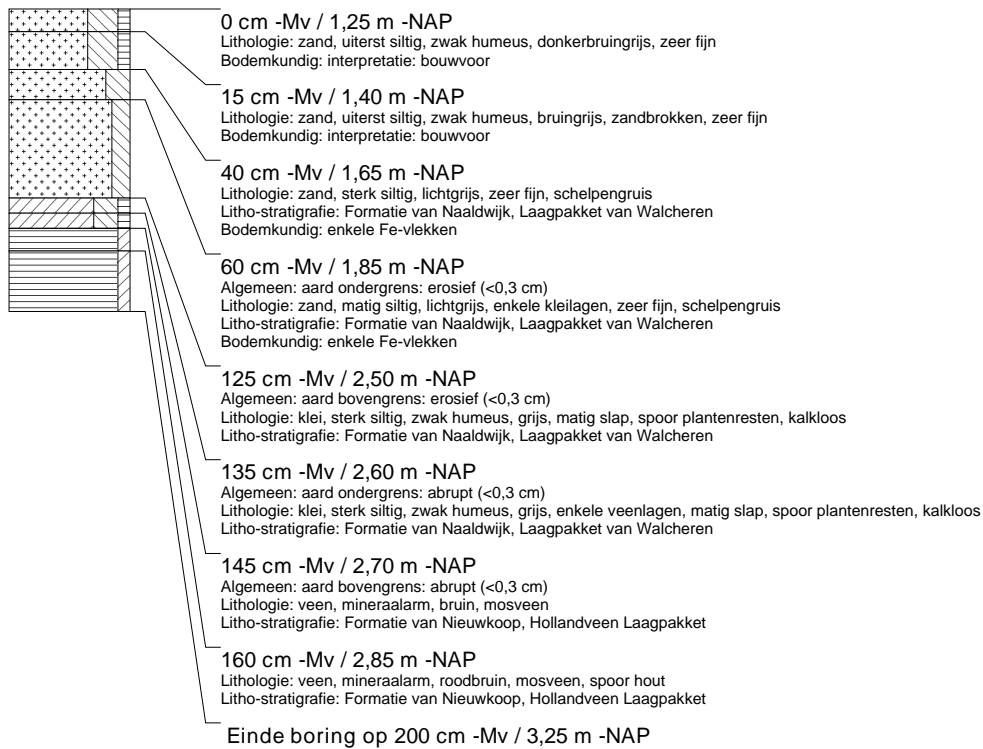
0 cm -Mv / 1,25 m -NAP
Lithologie: zand, uiterst siltig, zwak humeus, donkerbruingrijs, zeer fijn
Bodemkundig: interpretatie: bouwvoor

15 cm -Mv / 1,40 m -NAP
Lithologie: zand, uiterst siltig, zwak humeus, bruingrijs, zandbrokken, zeer fijn
Bodemkundig: interpretatie: bouwvoor

40 cm -Mv / 1,65 m -NAP
Lithologie: zand, sterk siltig, lichtgrijs, zeer fijn, schelpengruis
Litho-stratigrafie: Formatie van Naaldwijk, Laagpakket van Walcheren
Bodemkundig: enkele Fe-vlekken

60 cm -Mv / 1,85 m -NAP
Algemeen: aard ondergrens: erosief (<0,3 cm)
Lithologie: zand, matig siltig, lichtgrijs, enkele kleilagen, zeer fijn, schelpengruis
Litho-stratigrafie: Formatie van Naaldwijk, Laagpakket van Walcheren
Bodemkundig: enkele Fe-vlekken

125 cm -Mv / 2,50 m -NAP
Algemeen: aard bovengrens: erosief (<0,3 cm)
Lithologie: klei, sterk siltig, zwak humeus, grijs, matig slap, spoor plantenresten, kalkloos
Litho-stratigrafie: Formatie van Naaldwijk, Laagpakket van Walcheren

135 cm -Mv / 2,60 m -NAP
Algemeen: aard ondergrens: abrupt (<0,3 cm)
Lithologie: klei, sterk siltig, zwak humeus, grijs, enkele veenlagen, matig slap, spoor plantenresten, kalkloos
Litho-stratigrafie: Formatie van Naaldwijk, Laagpakket van Walcheren

145 cm -Mv / 2,70 m -NAP
Algemeen: aard bovengrens: abrupt (<0,3 cm)
Lithologie: veen, mineraalarm, bruin, mosveen
Litho-stratigrafie: Formatie van Nieuwkoop, Hollandveen Laagpakket

160 cm -Mv / 2,85 m -NAP
Lithologie: veen, mineraalarm, roodbruin, mosveen, spoor hout
Litho-stratigrafie: Formatie van Nieuwkoop, Hollandveen Laagpakket

Einde boring op 200 cm -Mv / 3,25 m -NAP